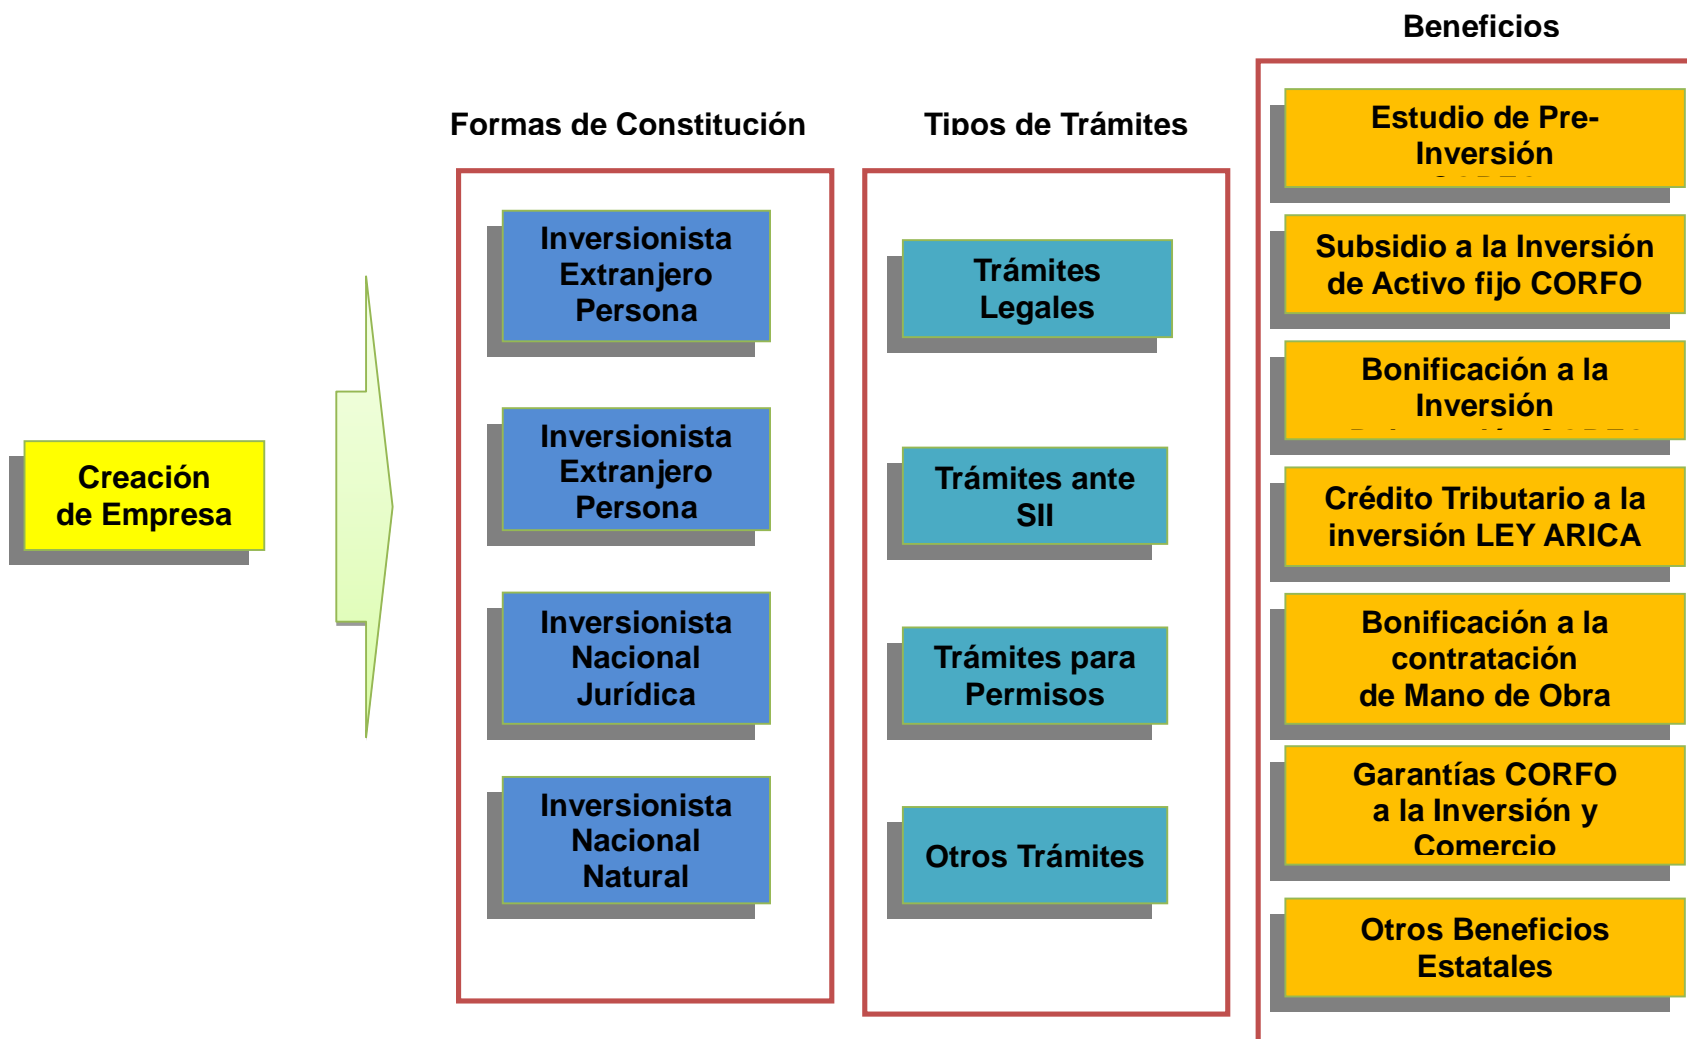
Creación de Empresa

Formas de Constitución

Inversionista Extranjero Persona

Inversionista Extranjero Persona

Inversionista Nacional Jurídica

Inversionista Nacional Natural

Tipos de Trámites

Trámites Legales

Trámites ante SII

Trámites para Permisos

Otros Trámites

Beneficios

Estudio de Pre-Inversión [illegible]

Subsidio a la Inversión de Activo fijo CORFO

Bonificación a la Inversión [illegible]

Crédito Tributario a la inversión LEY ARICA

Bonificación a la contratación de Mano de Obra

Garantías CORFO a la Inversión y Comercio

Otros Beneficios Estatales